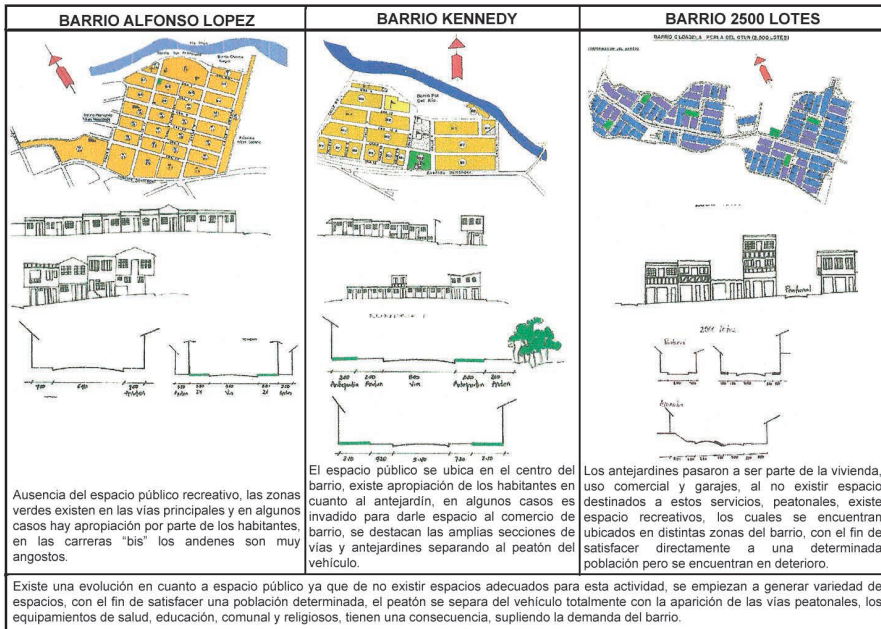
| BARRIO ALFONSO LOPEZ | BARRIO KENNEDY | BARRIO 2500 LOTES |
|---|---|---|
| Ausencia del espacio público recreativo, las zonas verdes existen en las vías principales y en algunos casos hay apropiación por parte de los habitantes, en las carreras "bis" los andenes son muy angostos. | El espacio público se ubica en el centro del barrio, existe apropiación de los habitantes en cuanto al antejardín, en algunos casos es invadido para darle espacio al comercio de barrio, se destacan las amplias secciones de vías y antejardines separando al peatón del vehículo. | Los antejardines pasaron a ser parte de la vivienda, uso comercial y garajes, al no existir espacio destinados a estos servicios, peatonales, existe espacio recreativos, los cuales se encuentran ubicados en distintas zonas del barrio, con el fin de satisfacer directamente a una determinada población pero se encuentran en deterioro. |

BARRIO CIUDADELA PERLA DEL OTUN (2.500 LOTES)

Antejardin Anden Via Antejardin Anden

2500 lotes

Existe una evolución en cuanto a espacio público ya que de no existir espacios adecuados para esta actividad, se empiezan a generar variedad de espacios, con el fin de satisfacer una población determinada, el peatón se separa del vehículo totalmente con la aparición de las vías peatonales, los equipamientos de salud, educación, comunal y religiosos, tienen una consecuencia, supliendo la demanda del barrio.